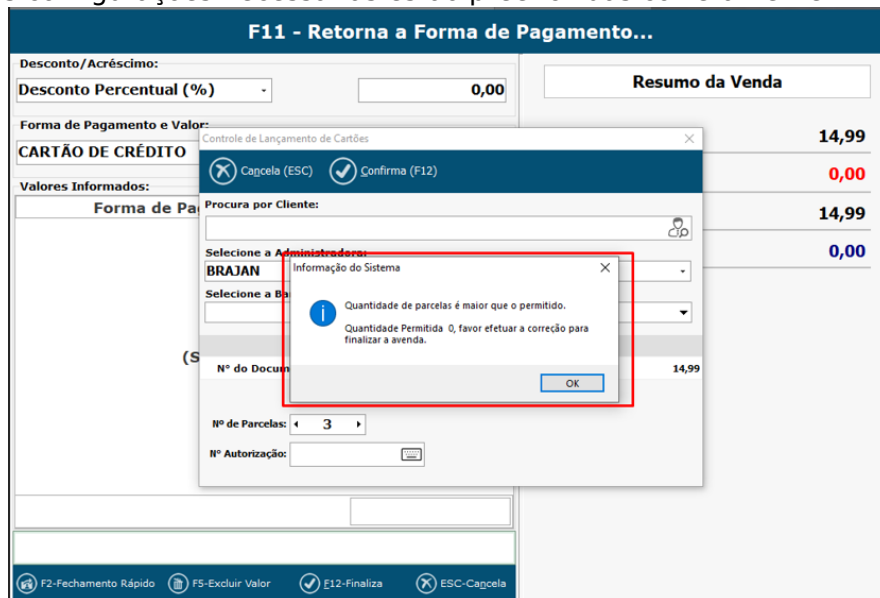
F11 - Retorna a Forma de Pagamento...

Desconto/Acréscimo:
Desconto Percentual (%)
0,00

Forma de Pagamento e Valor:
CARTÃO DE CRÉDITO

Valores Informados:
Forma de Pa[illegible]

(S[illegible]

Resumo da Venda
14,99
0,00
14,99
0,00

Controle de Lançamento de Cartões
Cancela (ESC)
Confirma (F12)
Procura por Cliente:
Selecione a Administradora:
BRAJAN
Selecione a Ba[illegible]
Nº do Docum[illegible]
14,99
Nº de Parcelas: 3
Nº Autorização:

Informação do Sistema
Quantidade de parcelas é maior que o permitido.
Quantidade Permitida 0, favor efetuar a correção para finalizar a avenda.
OK

F2-Fechamento Rápido
F5-Excluir Valor
F12-Finaliza
ESC-Cancela